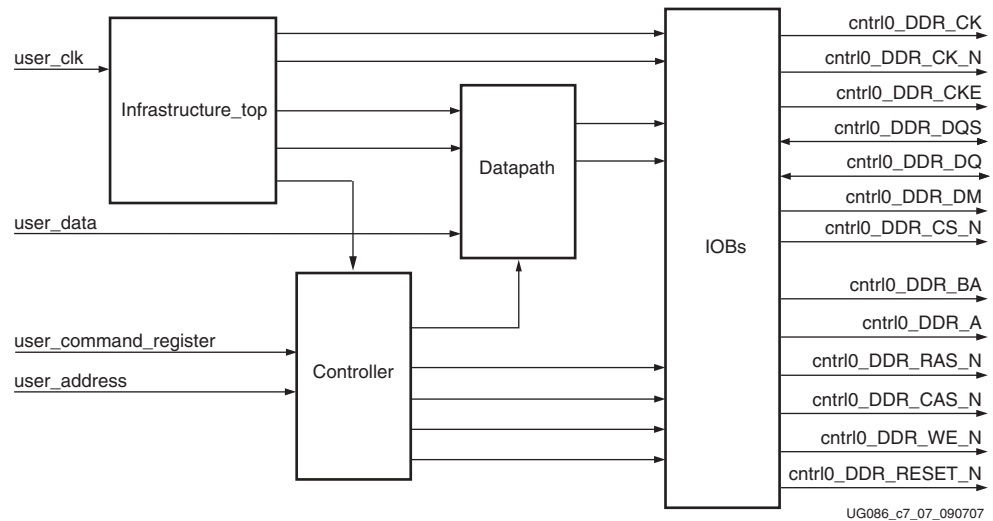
user_clk

Infrastructure_top

Datapath

user_data

user_command_register

user_address

Controller

IOBs

cntrl0_DDR_CK
cntrl0_DDR_CK_N
cntrl0_DDR_CKE
cntrl0_DDR_DQS
cntrl0_DDR_DQ
cntrl0_DDR_DM
cntrl0_DDR_CS_N
cntrl0_DDR_BA
cntrl0_DDR_A
cntrl0_DDR_RAS_N
cntrl0_DDR_CAS_N
cntrl0_DDR_WE_N
cntrl0_DDR_RESET_N

UG086_c7_07_090707